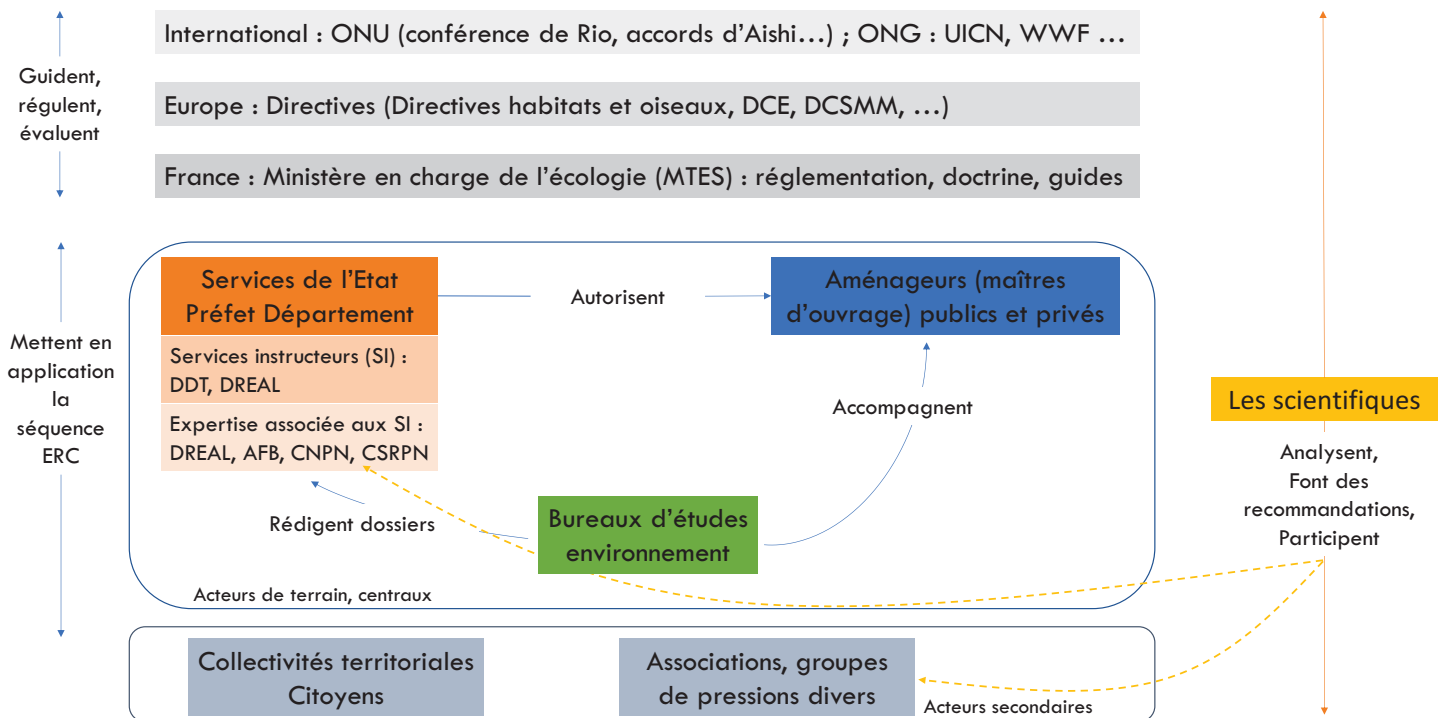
Guident, régulent, évaluent

International : ONU (conférence de Rio, accords d'Aishi…) ; ONG : UICN, WWF …

Europe : Directives (Directives habitats et oiseaux, DCE, DCSMM, …)

France : Ministère en charge de l'écologie (MTES) : réglementation, doctrine, guides

Mettent en application la séquence ERC

Services de l'Etat
Préfet Département

Services instructeurs (SI) : DDT, DREAL

Expertise associée aux SI : DREAL, AFB, CNPN, CSRPN

Autorisent

Aménageurs (maîtres d'ouvrage) publics et privés

Accompagnent

Rédigent dossiers

Bureaux d'études environnement

Acteurs de terrain, centraux

Les scientifiques

Analysent, Font des recommandations, Participent

Collectivités territoriales
Citoyens

Associations, groupes de pressions divers

Acteurs secondaires